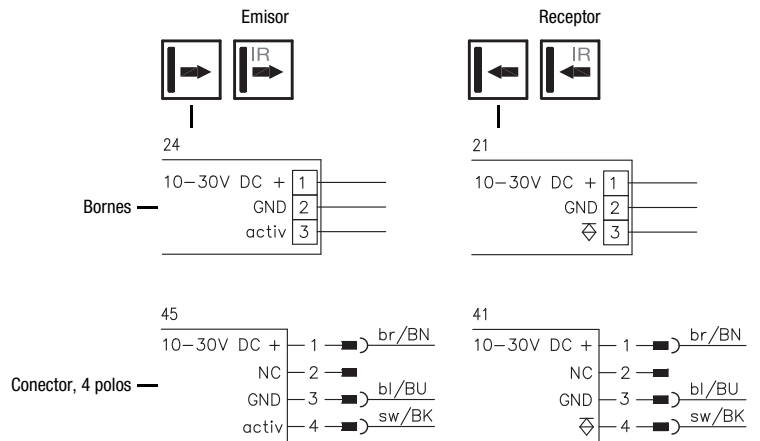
Emisor

IR

Receptor

IR

24

10–30V DC + 1
GND 2
activ 3

Bornes

21

10–30V DC + 1
GND 2
$\diamondsuit$ 3

45

10–30V DC + 1 br/BN
NC 2
GND 3 bl/BU
activ 4 sw/BK

Conector, 4 polos

41

10–30V DC + 1 br/BN
NC 2
GND 3 bl/BU
$\diamondsuit$ 4 sw/BK